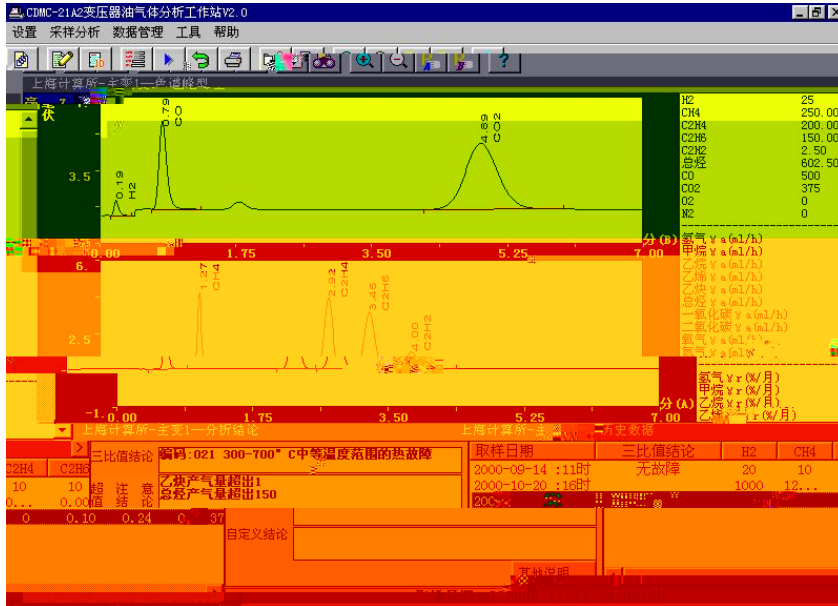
CDMC-21A2变压器油气体分析工作站V2.0

设置 采样分析 数据管理 工具 帮助

上海计算所-主变1—色谱峰型

伏

3.5

0.19 H2

0.79 O O

4.89 C O

0.00 1.75 3.50 5.25 7.00 分(B)

H2 25
CH4 250.00
C2H4 200.00
C2H6 150.00
C2H2 2.50
总烃 602.50
CO 500
CO2 375
O2 0
N2 0

氢气γa(ml/h)
甲烷γa(ml/h)
乙烷γa(ml/h)
乙烯γa(ml/h)
乙炔γa(ml/h)
总烃γa(ml/h)
一氧化碳γa(ml/h)
二氧化碳γa(ml/h)
氧气γa(ml/h)
氮气γa(ml/h)

6.

1.27 CH4

2.92 C2H4

3.46 C2H6

4.00 C2H2

2.5

-1. 0.00 1.75 3.50 5.25 7.00 分(A)

氢气γr(%/月)
甲烷γr(%/月)
乙烷γr(%/月)
乙烯γr(%/月)

上海计算所-主变1—分析结论

上海计算所-主 历史数据

C2H4 C2H6

10 10

0... 0.00

0 0.10 0.24 0. 37

三比值结论 编码:021 300-700° C中等温度范围的热故障

超注意值结论 乙炔产气量超出1 总烃产气量超出150

自定义结论

取样日期 | 三比值结论 | H2 | CH4
2000-09-14 :11时 | 无故障 | 20 | 10
2000-10-20 :16时 | | 1000 | 12...

其他说明